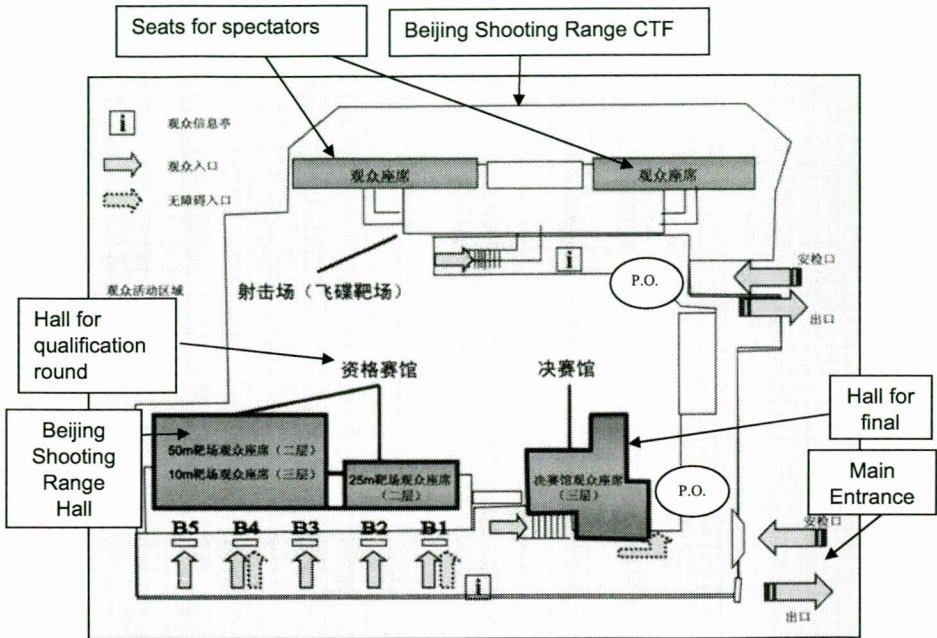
Seats for spectators

Beijing Shooting Range CTF

i 观众信息亭

观众入口

无障碍入口

观众座席

观众座席

i

安检口

P.O.

出口

射击场（飞碟靶场）

观众活动区域

Hall for qualification round

资格赛馆

决赛馆

Hall for final

Beijing Shooting Range Hall

50m靶场观众座席（二层）

10m靶场观众座席（三层）

25m靶场观众座席（二层）

决赛馆观众座席（三层）

P.O.

Main Entrance

安检口

B5 B4 B3 B2 B1

i

出口